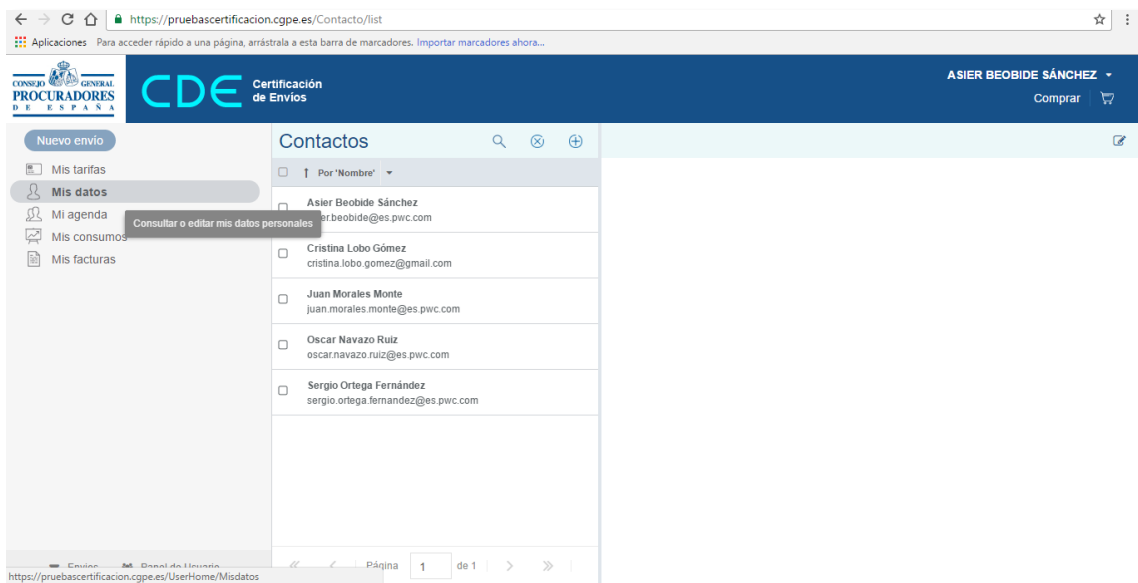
https://pruebascertificacion.cgpe.es/Contacto/list

Aplicaciones Para acceder rápido a una página, arrástrala a esta barra de marcadores. Importar marcadores ahora...

CONSEJO GENERAL PROCURADORES DE ESPAÑA

CDE Certificación de Envíos

ASIER BEOBIDE SÁNCHEZ

Comprar

Nuevo envío

Mis tarifas

Mis datos

Mi agenda

Mis consumos

Mis facturas

Consultar o editar mis datos personales

Contactos

Por 'Nombre'

Asier Beobide Sánchez
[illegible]er.beobide@es.pwc.com

Cristina Lobo Gómez
cristina.lobo.gomez@gmail.com

Juan Morales Monte
juan.morales.monte@es.pwc.com

Oscar Navazo Ruiz
oscar.navazo.ruiz@es.pwc.com

Sergio Ortega Fernández
sergio.ortega.fernandez@es.pwc.com

Envíos Panel de Usuario

Página 1 de 1

https://pruebascertificacion.cgpe.es/UserHome/Misdatos